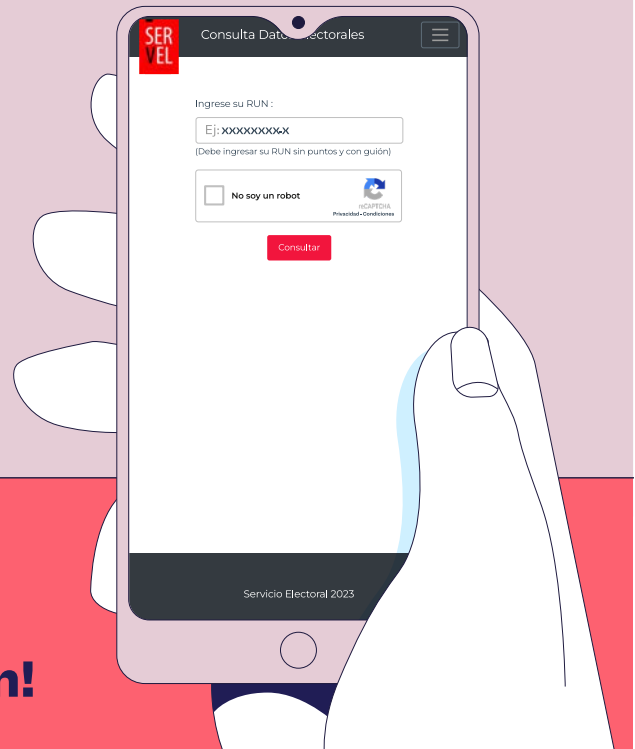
SER
VEL

Consulta Dato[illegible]ectorales

Ingrese su RUN :

Ej: xxxxxxxx-x

(Debe ingresar su RUN sin puntos y con guión)

No soy un robot

reCAPTCHA
Privacidad - Condiciones

Consultar

Servicio Electoral 2023

n!